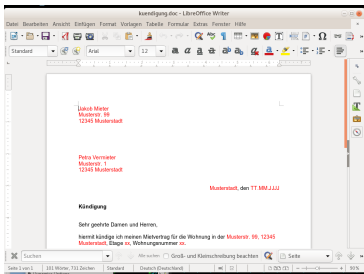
kuendigung.doc - LibreOffice Writer

Datei Bearbeiten Ansicht Einfügen Format Vorlagen Tabelle Formular Extras Fenster Hilfe

Standard

Arial

12

Jakob Mieter
Musterstr. 99
12345 Musterstadt

Petra Vermieter
Musterstr. 1
12345 Musterstadt

Musterstadt, den TT.MM.JJJJ

Kündigung

Sehr geehrte Damen und Herren,

hiermit kündige ich meinen Mietvertrag für die Wohnung in der Musterstr. 99, 12345 Musterstadt, Etage xx, Wohnungsnummer xx,

Suchen

Alle suchen

Groß- und Kleinschreibung beachten

Seite

Seite 1 von 1

101 Wörter, 702 Zeichen

Standard

Deutsch (Deutschland)